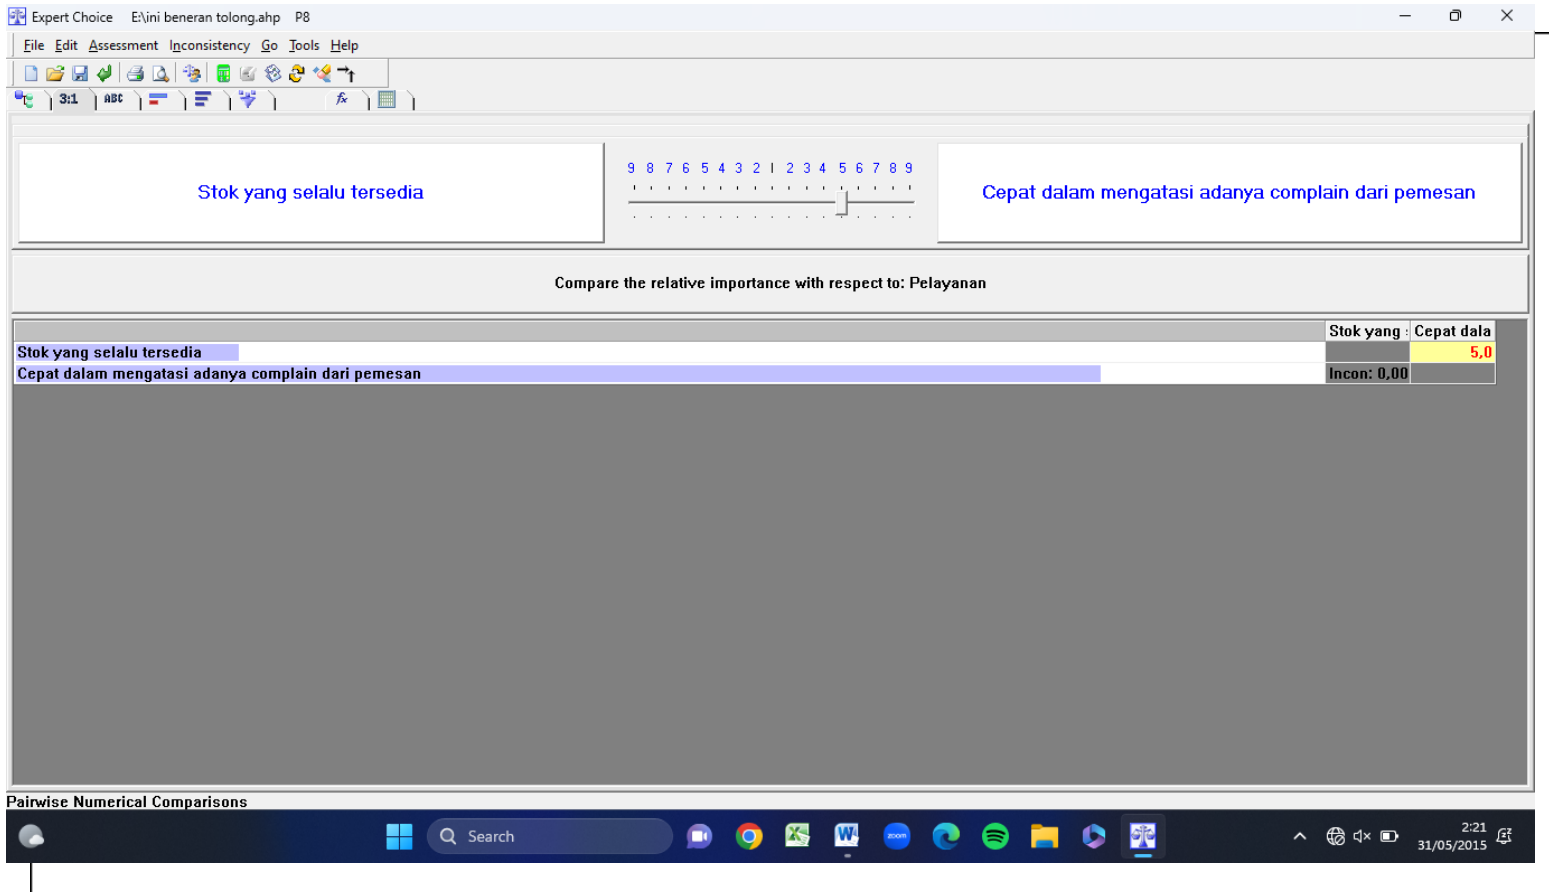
Expert Choice E:\ini beneran tolong.ahp P8

File Edit Assessment Inconsistency Go Tools Help

3:1 ABC

Stok yang selalu tersedia

9 8 7 6 5 4 3 2 1 2 3 4 5 6 7 8 9

Cepat dalam mengatasi adanya complain dari pemesan

Compare the relative importance with respect to: Pelayanan

| | Stok yang : | Cepat dala |
|---|---|---|
| Stok yang selalu tersedia | | 5,0 |
| Cepat dalam mengatasi adanya complain dari pemesan | Incon: 0,00 | |

Pairwise Numerical Comparisons

Search

2:21
31/05/2015